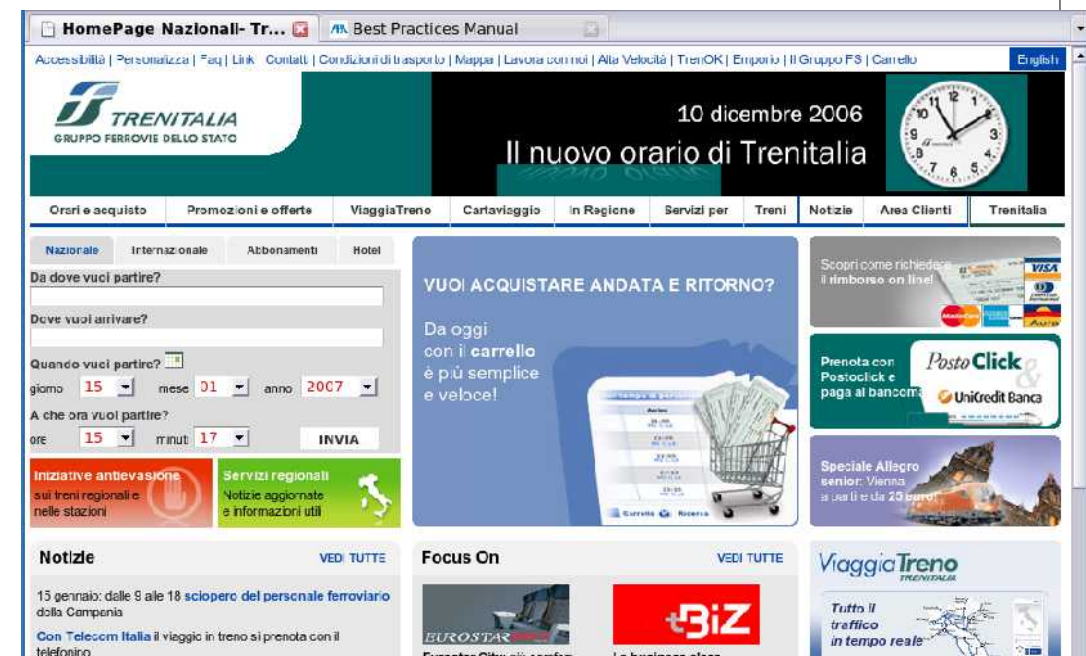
HomePage Nazionali- Tr...

Best Practices Manual

Accessibilità | Personalizza | Faq | Link | Contatti | Condizioni di trasporto | Mappa | Lavora con noi | Alta Velocità | TrenOK | Emporio | Il Gruppo FS | Carrello

English

TRENITALIA
GRUPPO FERROVIE DELLO STATO

10 dicembre 2006
Il nuovo orario di Trenitalia

Orari e acquisto | Promozioni e offerte | ViaggiaTreno | Cartaviaggio | In Regione | Servizi per | Treni | Notizie | Area Clienti | Trenitalia

Nazionale | Internazionale | Abbonamenti | Hotel

Da dove vuoi partire?

Dove vuoi arrivare?

Quando vuoi partire?
giorno 15 mese 01 anno 2007

A che ora vuoi partire?
ore 15 minuti 17

INVIA

Iniziative antievasione
sui treni regionali e nelle stazioni

Servizi regionali
Notizie aggiornate e informazioni utili

VUOI ACQUISTARE ANDATA E RITORNO?

Da oggi con il carrello è più semplice e veloce!

Carrello Ricerca

Scopri come richiedere il rimborso on line!

VISA

Prenota con Postoclick e paga al bancomat

PostoClick
UniCredit Banca

Speciale Allegro senior: Vienna a partire da 25 euro!

Notizie
VEDI TUTTE

15 gennaio: dalle 9 alle 18 sciopero del personale ferroviario della Campania

Con Telecom Italia il viaggio in treno si prenota con il telefonino

Focus On
VEDI TUTTE

EUROSTAR

BiZ

ViaggiaTreno
TRENITALIA

Tutto il traffico in tempo reale